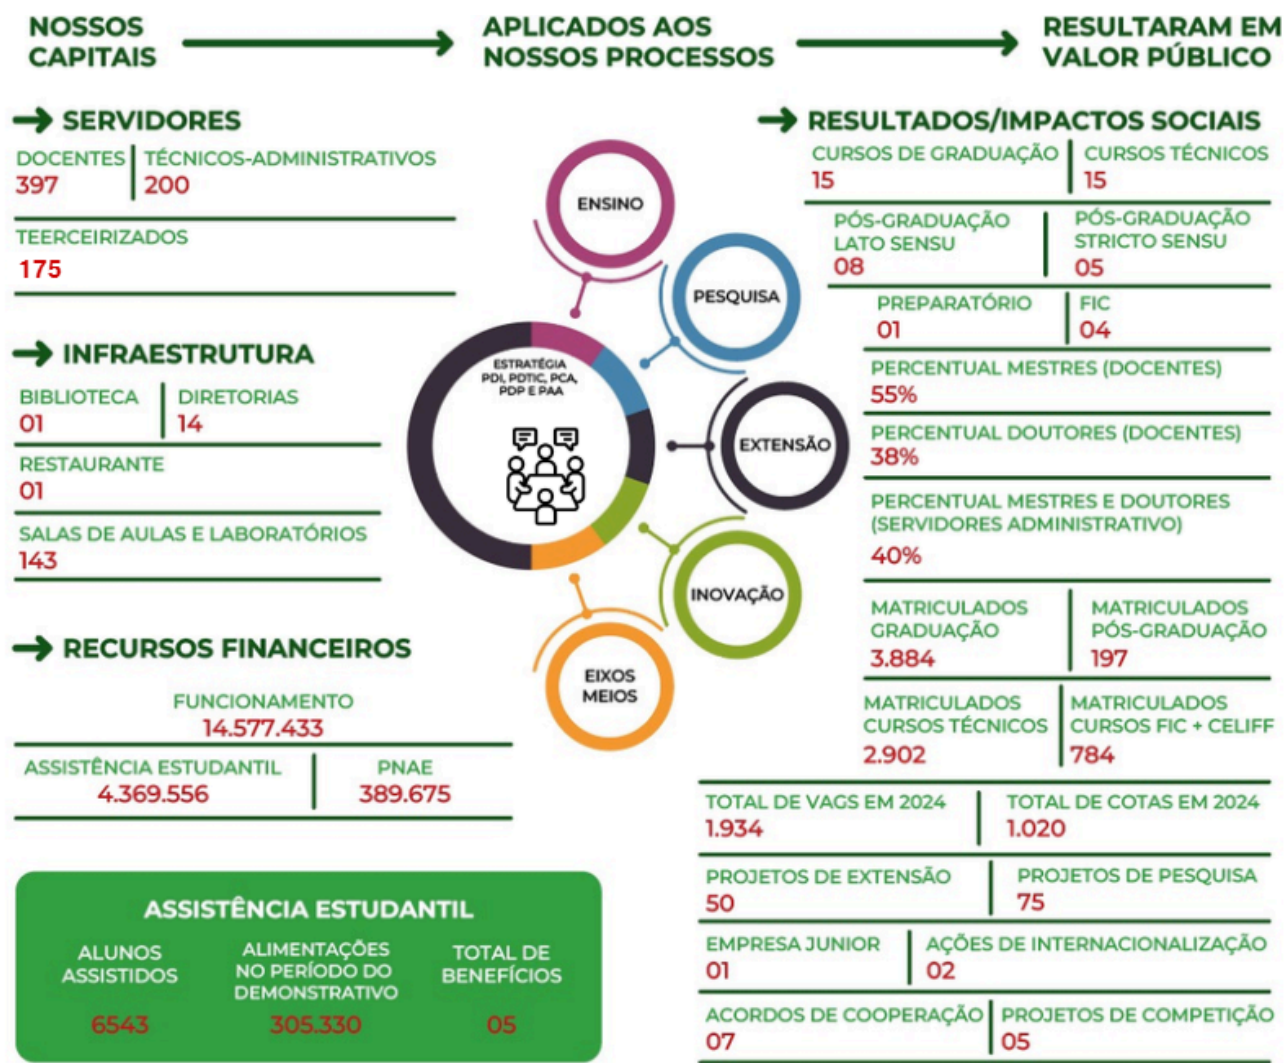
NOSSOS CAPITAIS

APLICADOS AOS NOSSOS PROCESSOS

RESULTARAM EM VALOR PÚBLICO

SERVIDORES

| DOCENTES | TÉCNICOS-ADMINISTRATIVOS |
|---|---|
| 397 | 200 |

TEERCEIRIZADOS
175

INFRAESTRUTURA

| BIBLIOTECA | DIRETORIAS |
|---|---|
| 01 | 14 |

RESTAURANTE
01

SALAS DE AULAS E LABORATÓRIOS
143

RECURSOS FINANCEIROS

FUNCIONAMENTO
14.577.433

| ASSISTÊNCIA ESTUDANTIL | PNAE |
|---|---|
| 4.369.556 | 389.675 |

ASSISTÊNCIA ESTUDANTIL

| ALUNOS ASSISTIDOS | ALIMENTAÇÕES NO PERÍODO DO DEMONSTRATIVO | TOTAL DE BENEFÍCIOS |
|---|---|---|
| 6543 | 305.330 | 05 |

ENSINO

PESQUISA

ESTRATÉGIA PDI, PDTIC, PCA, PDP E PAA

EXTENSÃO

INOVAÇÃO

EIXOS MEIOS

RESULTADOS/IMPACTOS SOCIAIS

| CURSOS DE GRADUAÇÃO | CURSOS TÉCNICOS |
|---|---|
| 15 | 15 |

| PÓS-GRADUAÇÃO LATO SENSU | PÓS-GRADUAÇÃO STRICTO SENSU |
|---|---|
| 08 | 05 |

| PREPARATÓRIO | FIC |
|---|---|
| 01 | 04 |

PERCENTUAL MESTRES (DOCENTES)
55%

PERCENTUAL DOUTORES (DOCENTES)
38%

PERCENTUAL MESTRES E DOUTORES (SERVIDORES ADMINISTRATIVO)
40%

| MATRICULADOS GRADUAÇÃO | MATRICULADOS PÓS-GRADUAÇÃO |
|---|---|
| 3.884 | 197 |

| MATRICULADOS CURSOS TÉCNICOS | MATRICULADOS CURSOS FIC + CELIFF |
|---|---|
| 2.902 | 784 |

| TOTAL DE VAGS EM 2024 | TOTAL DE COTAS EM 2024 |
|---|---|
| 1.934 | 1.020 |

| PROJETOS DE EXTENSÃO | PROJETOS DE PESQUISA |
|---|---|
| 50 | 75 |

| EMPRESA JUNIOR | AÇÕES DE INTERNACIONALIZAÇÃO |
|---|---|
| 01 | 02 |

| ACORDOS DE COOPERAÇÃO | PROJETOS DE COMPETIÇÃO |
|---|---|
| 07 | 05 |